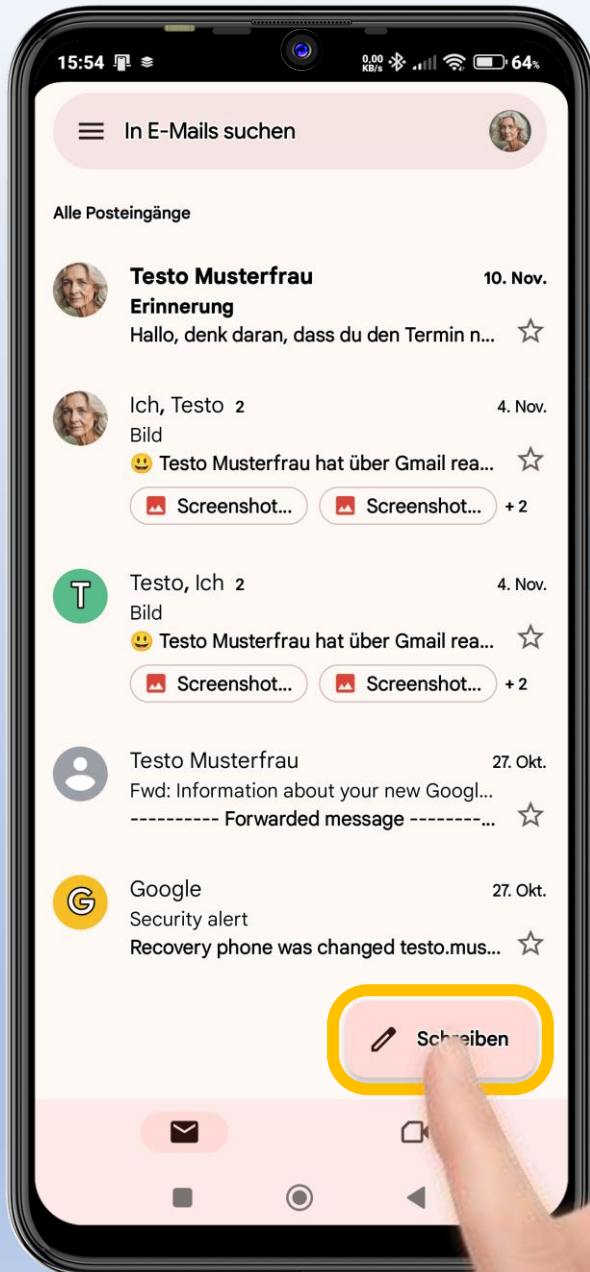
15:54

0,00 KB/s 64%

In E-Mails suchen

Alle Posteingänge

Testo Musterfrau 10. Nov.
Erinnerung
Hallo, denk daran, dass du den Termin n...

Ich, Testo 2 4. Nov.
Bild
😃 Testo Musterfrau hat über Gmail rea...
Screenshot... Screenshot... +2

T
Testo, Ich 2 4. Nov.
Bild
😃 Testo Musterfrau hat über Gmail rea...
Screenshot... Screenshot... +2

Testo Musterfrau 27. Okt.
Fwd: Information about your new Googl...
---------- Forwarded message --------...

G
Google 27. Okt.
Security alert
Recovery phone was changed testo.mus...

Schreiben